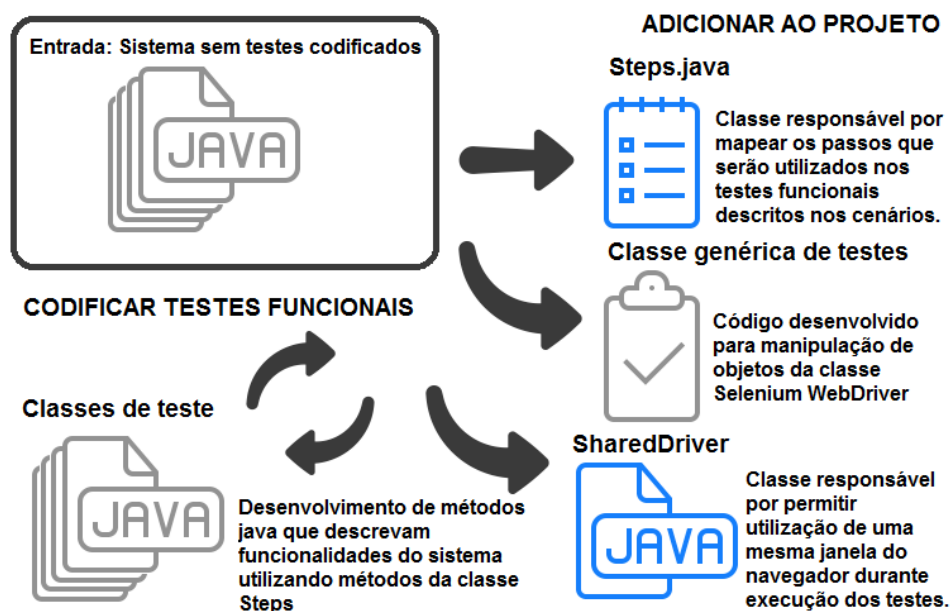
Entrada: Sistema sem testes codificados

JAVA

ADICIONAR AO PROJETO

Steps.java

Classe responsável por mapear os passos que serão utilizados nos testes funcionais descritos nos cenários.

Classe genérica de testes

Código desenvolvido para manipulação de objetos da classe Selenium WebDriver

CODIFICAR TESTES FUNCIONAIS

Classes de teste

JAVA

Desenvolvimento de métodos java que descrevam funcionalidades do sistema utilizando métodos da classe Steps

SharedDriver

JAVA

Classe responsável por permitir utilização de uma mesma janela do navegador durante execução dos testes.